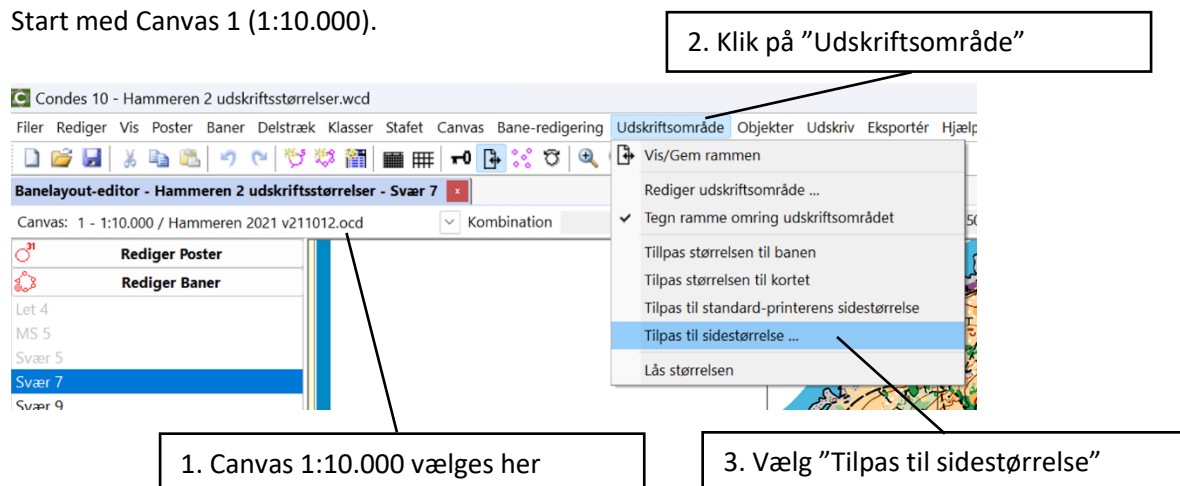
Start med Canvas 1 (1:10.000).

2. Klik på "Udskriftsområde"

Condes 10 - Hammeren 2 udskriftsstørrelser.wcd

Filer Rediger Vis Poster Baner Delstræk Klasser Stafet Canvas Bane-redigering Udskriftsområde Objekter Udskriv Eksportér Hjælp

Banelayout-editor - Hammeren 2 udskriftsstørrelser - Svær 7

Canvas: 1 - 1:10.000 / Hammeren 2021 v211012.ocd

Kombination

Rediger Poster

Rediger Baner

Let 4

MS 5

Svær 5

Svær 7

Svær 9

Vis/Gem rammen

Rediger udskriftsområde ...

Tegn ramme omring udskriftsområdet

Tilpas størrelsen til banen

Tilpas størrelsen til kortet

Tilpas til standard-printerens sidestørrelse

Tilpas til sidestørrelse ...

Lås størrelsen

1. Canvas 1:10.000 vælges her

3. Vælg "Tilpas til sidestørrelse"